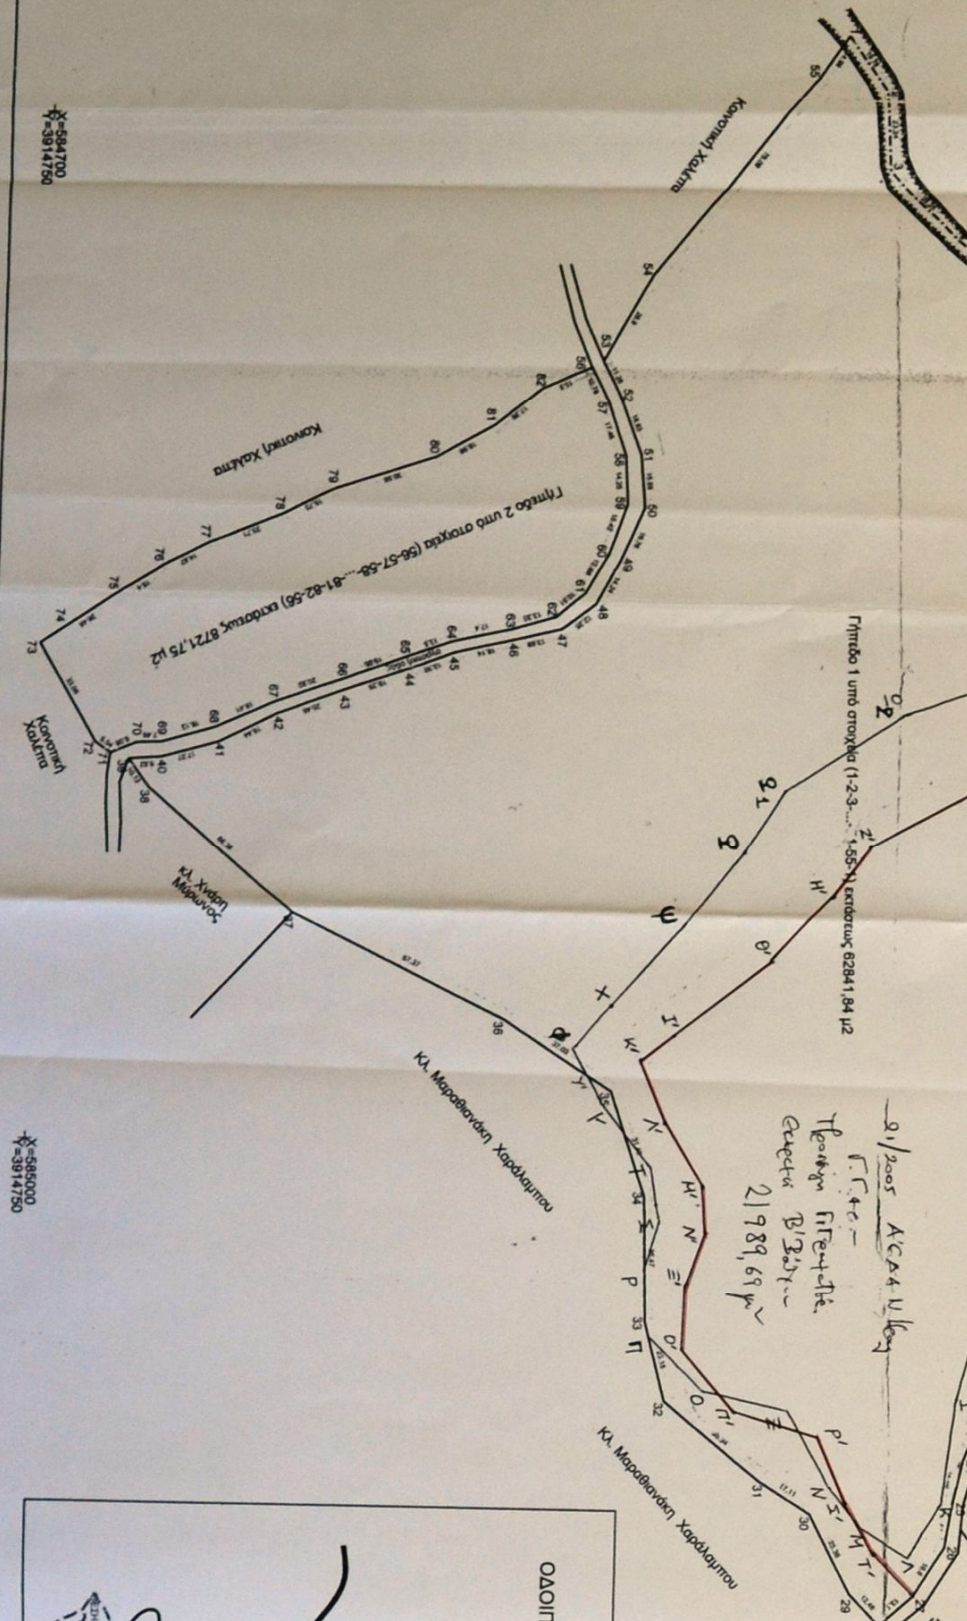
X=584700
Y=3914750

Κοινοτική Χαλέπα

55

54

53

Κοινοτική Χαλέπα

56 57 52 51 58 59 50 60 49 61 48 62 47 63 46 64 45 65 44 66 43 67 42 68 41 69 40 70 39 38 37 36

82 81 80 79 78 77 76 75 74 73 72 71

Γήπεδο 2 υπό στοιχεία (56-57-58-...-81-82-56) εκτάσεως 872,75 μ2

Κοινοτική Χαλέπα

Γήπεδο 1 υπό στοιχεία (1-2-3-...-55-1) εκτάσεως 62841,84 μ2

Κλ. Χνάρη Μάρωνος

Ω
Ω1
Ω
Ψ
Χ
Φ
Υ
Τ
Σ
Ρ
Π
Ο
Ξ
Ν
Μ
Λ
Κ

Ζ' Η' Θ' Ι' Κ' Λ' Μ' Ν' Ξ' Ο' Π' Ρ' Σ' Τ'

21/2005 Απόφαση
Γ.Γ.Π.
Προσωρινή Επιτροπή
έκτασης Β' Βαθμού
21989,69 μ²

Κλ. Μαραθιανάκη Χαρδαλούπου

Κλ. Μαραθιανάκη Χαρδαλούπου

35 34 33 32 31 30 29 28

X=585000
Y=3914750

ΟΔΟΙΠ